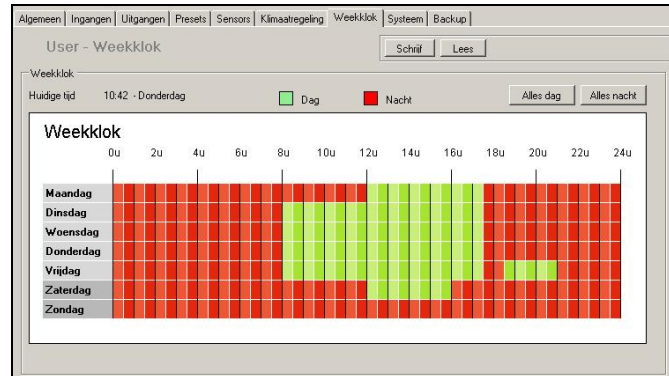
Algemeen | Ingangen | Uitgangen | Presets | Sensors | Klimaatregeling | Weekklok | Systeem | Backup

User - Weekklok

Schrijf | Lees

Weekklok

Huidige tijd 10:42 - Donderdag

Dag

Nacht

Alles dag | Alles nacht

Weekklok

0u 2u 4u 6u 8u 10u 12u 14u 16u 18u 20u 22u 24u

Maandag
Dinsdag
Woensdag
Donderdag
Vrijdag
Zaterdag
Zondag